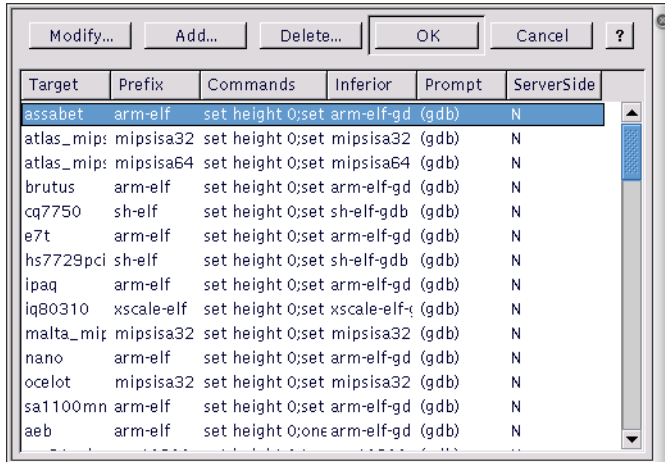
Modify... Add... Delete... OK Cancel ?

| Target | Prefix | Commands | Inferior | Prompt | ServerSide |
|---|---|---|---|---|---|
| assabet | arm-elf | set height 0;set | arm-elf-gd | (gdb) | N |
| atlas_mip: | mipsisa32 | set height 0;set | mipsisa32 | (gdb) | N |
| atlas_mip: | mipsisa64 | set height 0;set | mipsisa64 | (gdb) | N |
| brutus | arm-elf | set height 0;set | arm-elf-gd | (gdb) | N |
| cq7750 | sh-elf | set height 0;set | sh-elf-gdb | (gdb) | N |
| e7t | arm-elf | set height 0;set | arm-elf-gd | (gdb) | N |
| hs7729pci | sh-elf | set height 0;set | sh-elf-gdb | (gdb) | N |
| ipaq | arm-elf | set height 0;set | arm-elf-gd | (gdb) | N |
| iq80310 | xscale-elf | set height 0;set | xscale-elf-( | (gdb) | N |
| malta_mir | mipsisa32 | set height 0;set | mipsisa32 | (gdb) | N |
| nano | arm-elf | set height 0;set | arm-elf-gd | (gdb) | N |
| ocelot | mipsisa32 | set height 0;set | mipsisa32 | (gdb) | N |
| sa1100mn | arm-elf | set height 0;set | arm-elf-gd | (gdb) | N |
| aeb | arm-elf | set height 0;one | arm-elf-gd | (gdb) | N |